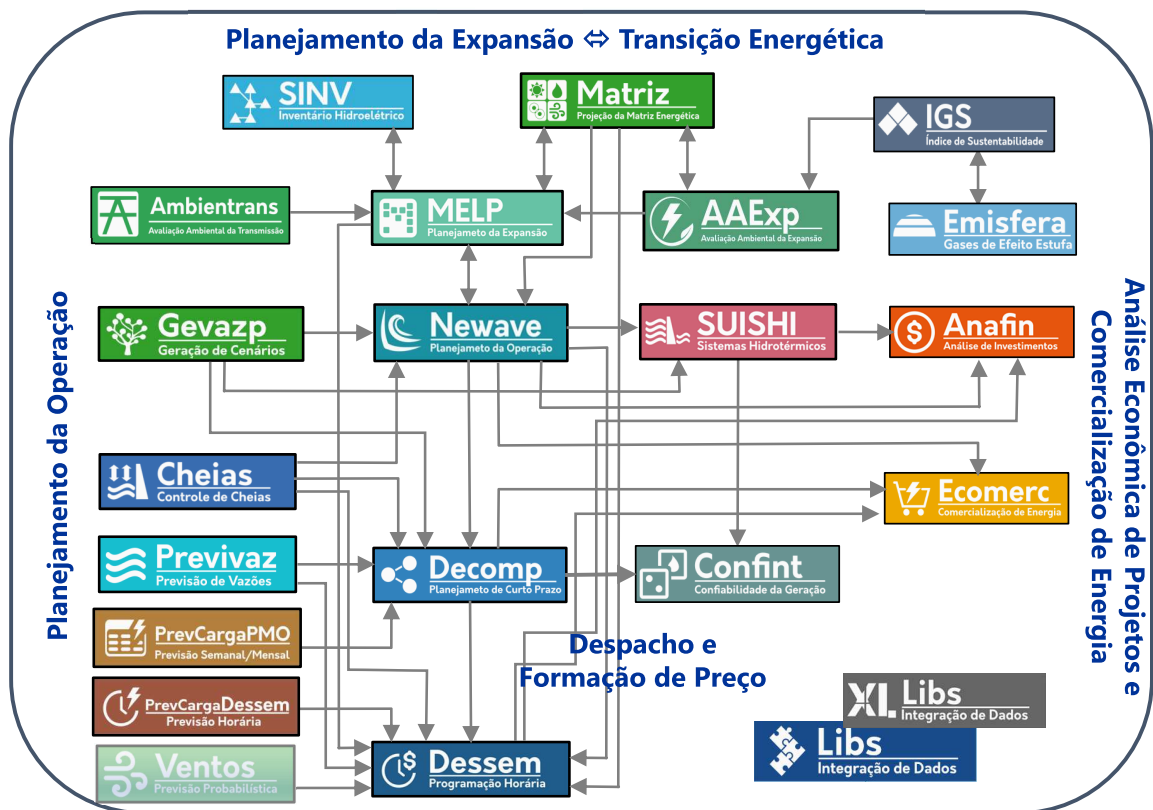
Planejamento da Expansão ⇔ Transição Energética

SINV
Inventário Hidroelétrico

Matriz
Projeção da Matriz Energética

IGS
Índice de Sustentabilidade

Ambientrans
Avaliação Ambiental da Transmissão

MELP
Planejameto da Expansão

AAExp
Avaliação Ambiental da Expansão

Emisfera
Gases de Efeito Estufa

Planejamento da Operação

Gevazp
Geração de Cenários

Newave
Planejamento da Operação

SUISHI
Sistemas Hidrotérmicos

Anafin
Análise de Investimentos

Análise Econômica de Projetos e Comercialização de Energia

Cheias
Controle de Cheias

Ecomerc
Comercialização de Energia

Previvaz
Previsão de Vazões

Decomp
Planejamento de Curto Prazo

Confint
Confiabilidade da Geração

PrevCargaPMO
Previsão Semanal/Mensal

Despacho e Formação de Preço

PrevCargaDessem
Previsão Horária

XL Libs
Integração de Dados

Libs
Integração de Dados

Ventos
Previsão Probabilística

Dessem
Programação Horária